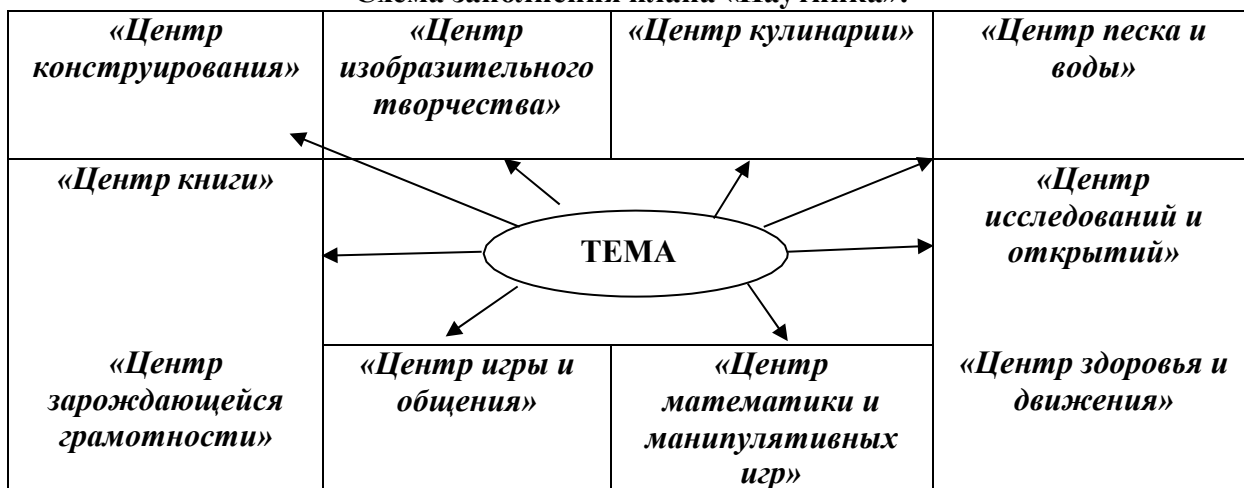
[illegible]

«Центр конструирования»

«Центр изобразительного творчества»

«Центр кулинарии»

«Центр песка и воды»

«Центр книги»

ТЕМА

«Центр исследований и открытий»

«Центр зарождающейся грамотности»

«Центр игры и общения»

«Центр математики и манипулятивных игр»

«Центр здоровья и движения»